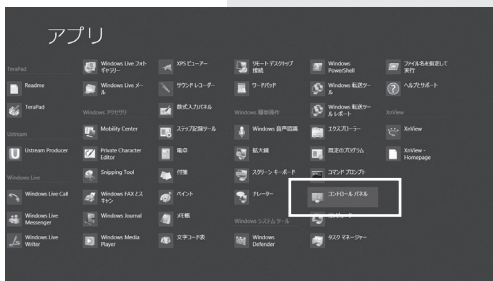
アプリ

TeraPad

Readme

TeraPad

Ustream

Ustream Producer

Windows Live

Windows Live Call

Windows Live Messenger

Windows Live Writer

Windows Live フォト ギャラリー

Windows Live メール

Windows アクセサリ

Mobility Center

Private Character Editor

Snipping Tool

Windows FAX とスキャン

Windows Journal

Windows Media Player

XPS ビューアー

サウンド レコーダー

数式入力パネル

ステップ記録ツール

電卓

付箋

ペイント

メモ帳

文字コード表

リモート デスクトップ接続

ワードパッド

Windows 簡単操作

Windows 音声認識

拡大鏡

スクリーン キーボード

ナレーター

Windows システム ツール

Windows Defender

Windows PowerShell

Windows 転送ツール

Windows 転送ツール レポート

エクスプローラー

既定のプログラム

コマンド プロンプト

コントロール パネル

タスク マネージャー

ファイル名を指定して実行

ヘルプとサポート

XnView

XnView

XnView - Homepage